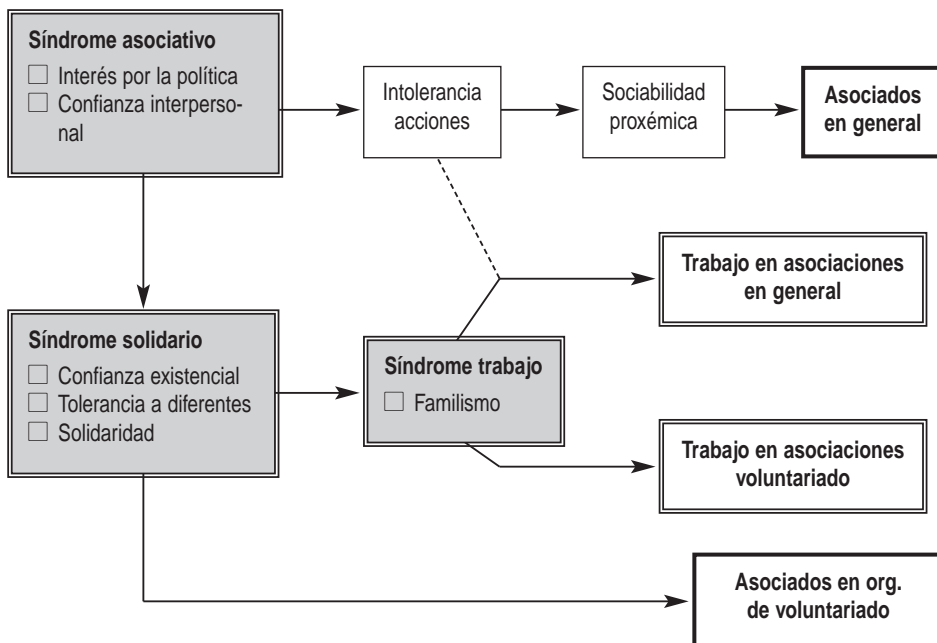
Síndrome asociativo
☐ Interés por la política
☐ Confianza interpersonal

Intolerancia acciones

Sociabilidad proxémica

Asociados en general

Trabajo en asociaciones en general

Síndrome solidario
☐ Confianza existencial
☐ Tolerancia a diferentes
☐ Solidaridad

Síndrome trabajo
☐ Familismo

Trabajo en asociaciones voluntariado

Asociados en org. de voluntariado